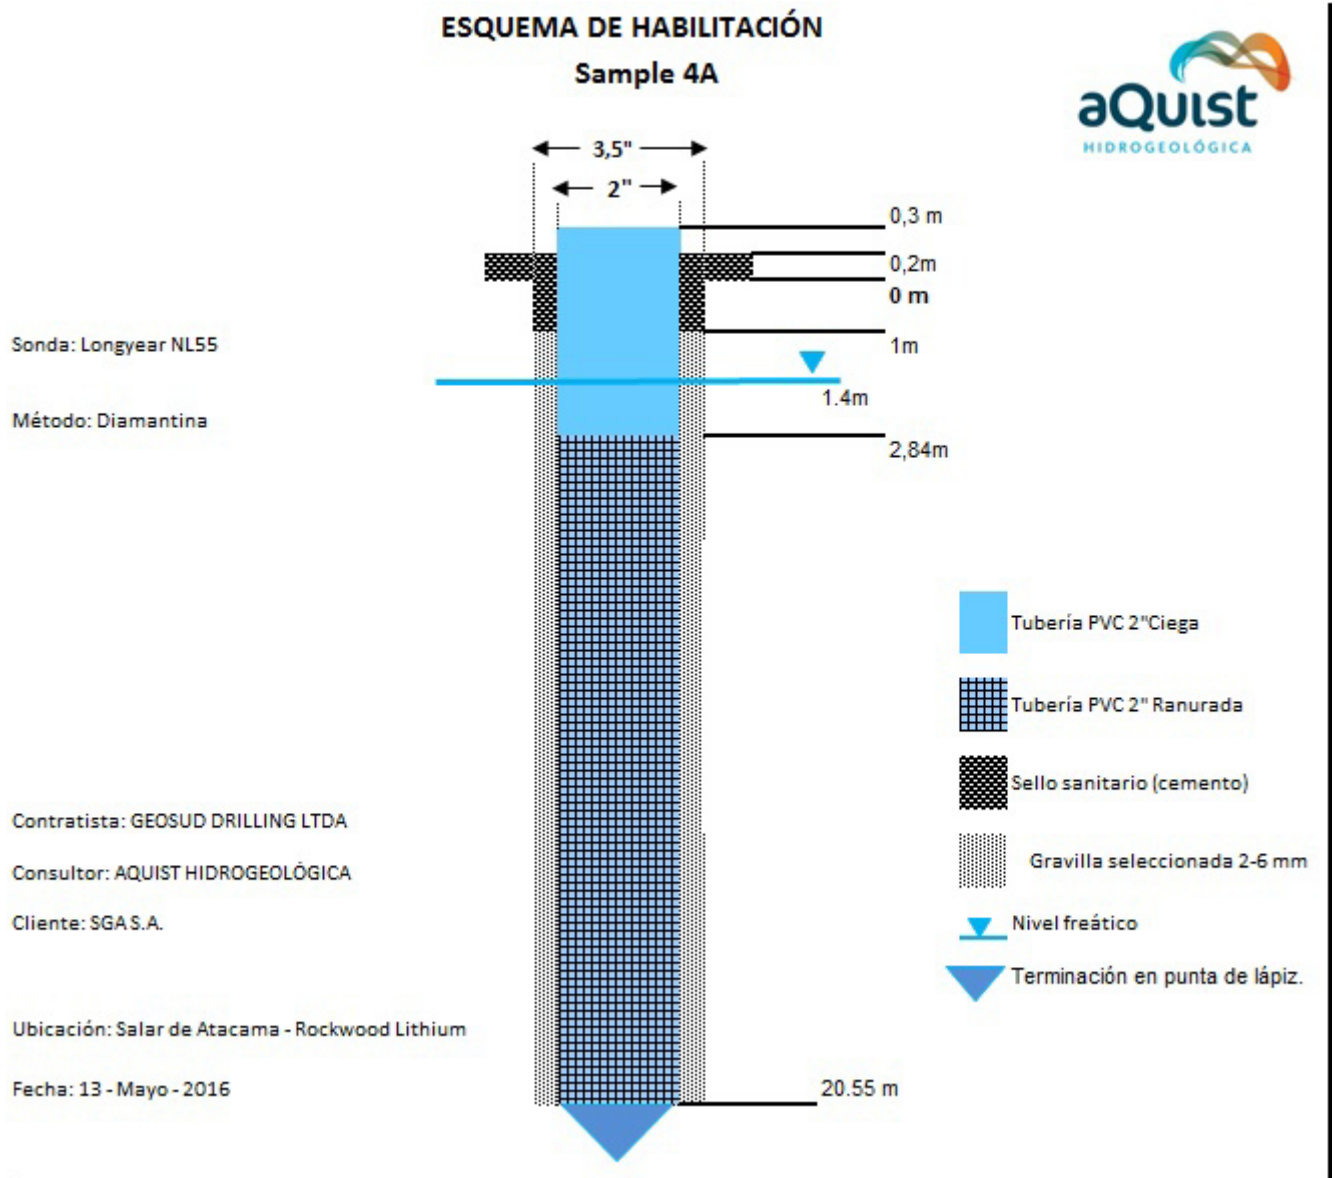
ESQUEMA DE HABILITACIÓN
Sample 4A

aQuist
HIDROGEOLÓGICA

3,5"
2"

0,3 m
0,2m
0 m
1m
1.4m
2,84m

Sonda: Longyear NL55

Método: Diamantina

Tubería PVC 2"Ciega

Tubería PVC 2" Ranurada

Sello sanitario (cemento)

Gravilla seleccionada 2-6 mm

Nivel freático

Terminación en punta de lápiz.

Contratista: GEOSUD DRILLING LTDA

Consultor: AQUIST HIDROGEOLÓGICA

Cliente: SGA S.A.

Ubicación: Salar de Atacama - Rockwood Lithium

Fecha: 13 - Mayo - 2016

20.55 m